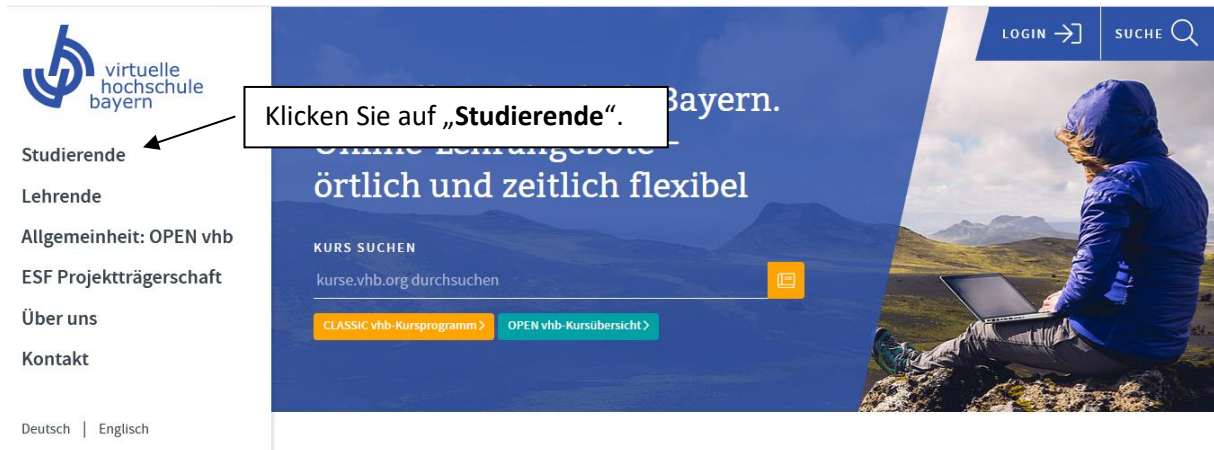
virtuelle hochschule bayern

Studierende
Lehrende
Allgemeinheit: OPEN vhb
ESF Projektträgerschaft
Über uns
Kontakt

Deutsch | Englisch

Klicken Sie auf „**Studierende**“.

LOGIN SUCHE

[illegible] Bayern.
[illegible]
örtlich und zeitlich flexibel

KURS SUCHEN
kurse.vhb.org durchsuchen

CLASSIC vhb-Kursprogramm >
OPEN vhb-Kursübersicht >